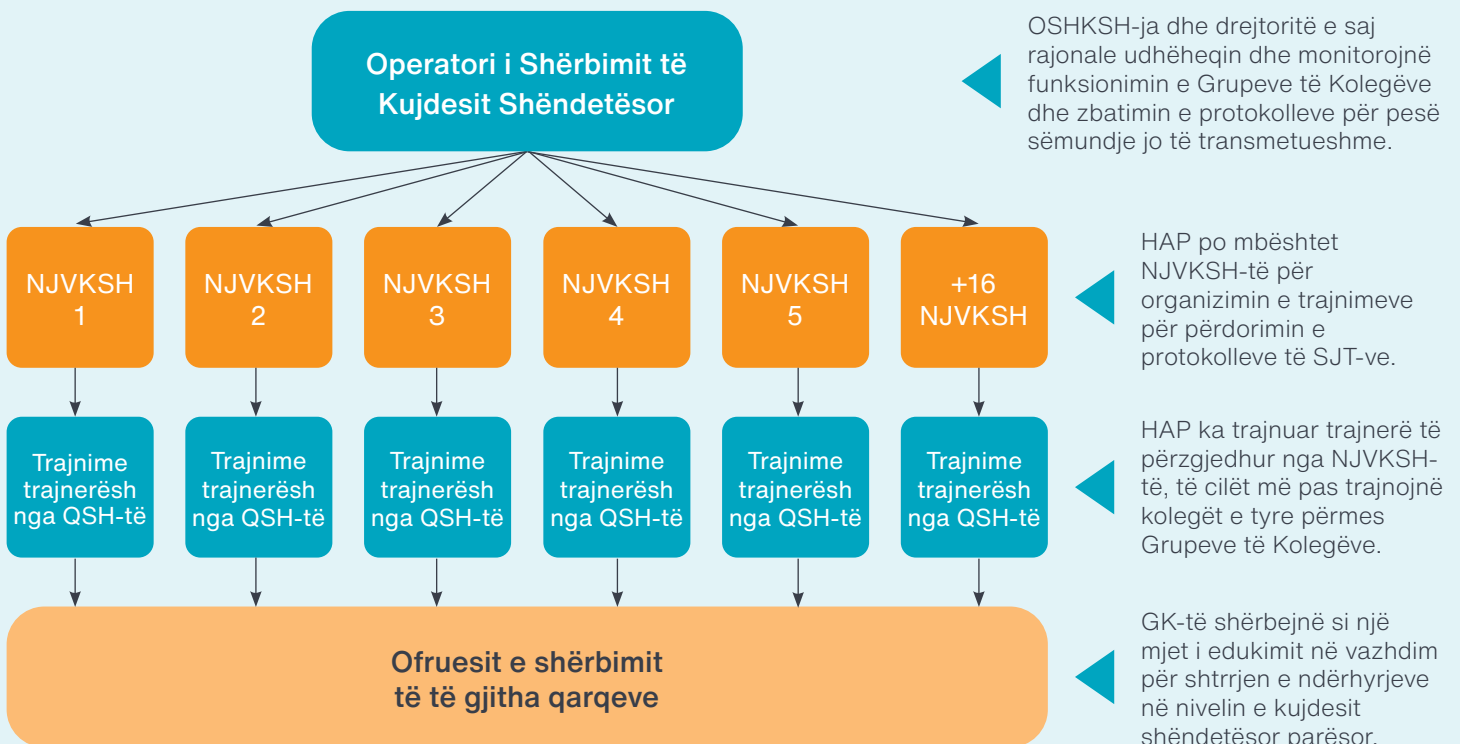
Operatori i Shërbimit të Kujdesit Shëndetësor

OSHKSH-ja dhe drejtoritë e saj rajonale udhëheqin dhe monitorojnë funksionimin e Grupeve të Kolegëve dhe zbatimin e protokolleve për pesë sëmundje jo të transmetueshme.

NJVKSH 1

NJVKSH 2

NJVKSH 3

NJVKSH 4

NJVKSH 5

+16 NJVKSH

HAP po mbështet NJVKSH-të për organizimin e trajnimeve për përdorimin e protokolleve të SJT-ve.

Trajnime trajnerësh nga QSH-të

Trajnime trajnerësh nga QSH-të

Trajnime trajnerësh nga QSH-të

Trajnime trajnerësh nga QSH-të

Trajnime trajnerësh nga QSH-të

Trajnime trajnerësh nga QSH-të

HAP ka trajnuar trajnerë të përzgjedhur nga NJVKSH-të, të cilët më pas trajnojnë kolegët e tyre përmes Grupeve të Kolegëve.

Ofruesit e shërbimit të të gjitha qarqeve

GK-të shërbejnë si një mjet i edukimit në vazhdim për shtrrjen e ndërhyrjeve në nivelin e kujdesit shëndetësor parësor.